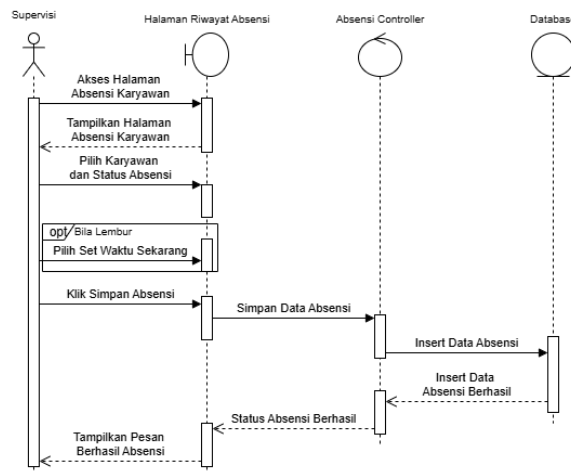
Supervisi

Halaman Riwayat Absensi

Absensi Controller

Databas

Akses Halaman Absensi Karyawan

Tampilkan Halaman Absensi Karyawan

Pilih Karyawan dan Status Absensi

opt

Bila Lembur

Pilih Set Waktu Sekarang

Klik Simpan Absensi

Simpan Data Absensi

Insert Data Absensi

Insert Data Absensi Berhasil

Status Absensi Berhasil

Tampilkan Pesan Berhasil Absensi